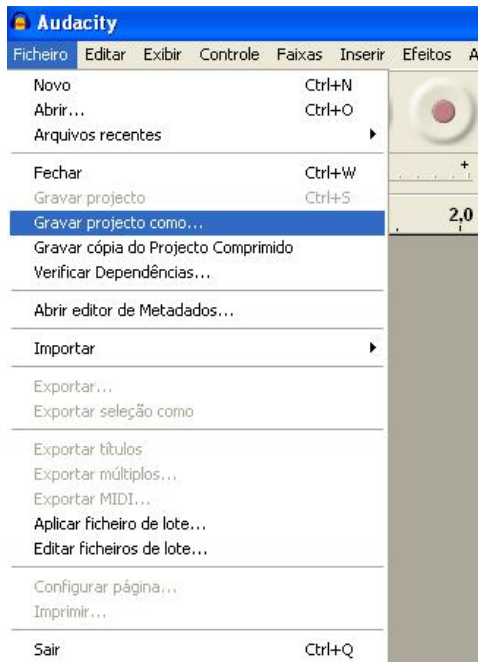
Audacity

Ficheiro Editar Exibir Controle Faixas Inserir Efeitos A

Novo Ctrl+N
Abrir... Ctrl+O
Arquivos recentes

Fechar Ctrl+W
Gravar projecto Ctrl+S
Gravar projecto como...
Gravar cópia do Projecto Comprimido
Verificar Dependências...

Abrir editor de Metadados...

Importar

Exportar...
Exportar seleção como

Exportar títulos
Exportar múltiplos...
Exportar MIDI...
Aplicar ficheiro de lote...
Editar ficheiros de lote...

Configurar página...
Imprimir...

Sair Ctrl+Q

+
2,0